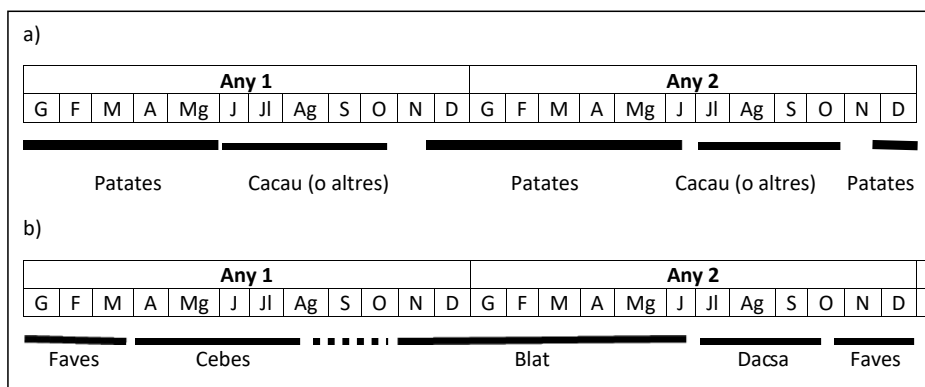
a)

| Any 1 | | | | | | | | | | | | Any 2 | | | | | | | | | | | |
|---|---|---|---|---|---|---|---|---|---|---|---|---|---|---|---|---|---|---|---|---|---|---|---|
| G | F | M | A | Mg | J | Jl | Ag | S | O | N | D | G | F | M | A | Mg | J | Jl | Ag | S | O | N | D |

Patates Cacau (o altres) Patates Cacau (o altres) Patates

b)

| Any 1 | | | | | | | | | | | | Any 2 | | | | | | | | | | | |
|---|---|---|---|---|---|---|---|---|---|---|---|---|---|---|---|---|---|---|---|---|---|---|---|
| G | F | M | A | Mg | J | Jl | Ag | S | O | N | D | G | F | M | A | Mg | J | Jl | Ag | S | O | N | D |

Faves Cebes Blat Dacsa Faves